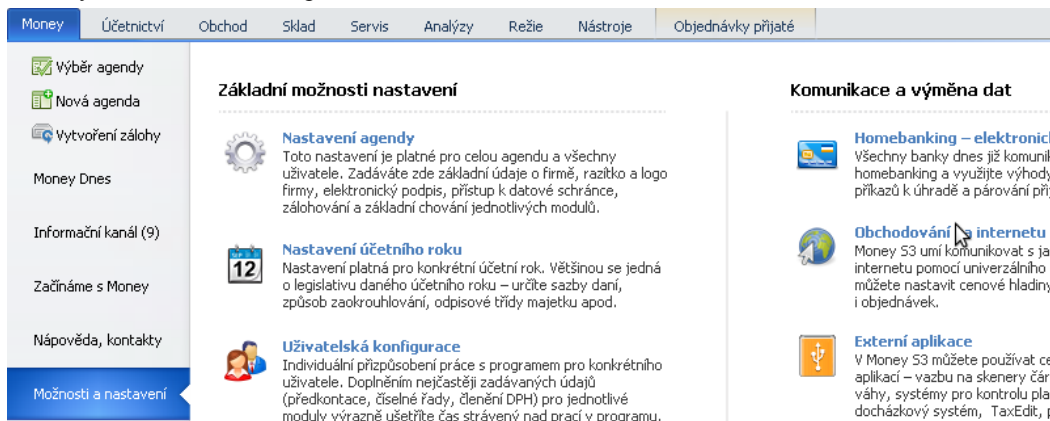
Money | Účetnictví | Obchod | Sklad | Servis | Analýzy | Režie | Nástroje | Objednávky přijaté

Výběr agendy
Nová agenda
Vytvoření zálohy
Money Dnes
Informační kanál (9)
Začínáme s Money
Nápověda, kontakty
Možnosti a nastavení

Základní možnosti nastavení

Nastavení agendy
Toto nastavení je platné pro celou agendu a všechny uživatele. Zadáváte zde základní údaje o firmě, razítko a logo firmy, elektronický podpis, přístup k datové schránce, zálohování a základní chování jednotlivých modulů.

12

Nastavení účetního roku
Nastavení platná pro konkrétní účetní rok. Většinou se jedná o legislativu daného účetního roku – určíte sazby daní, způsob zaokrouhlování, odpisové třídy majetku apod.

Uživatelská konfigurace
Individuální přizpůsobení práce s programem pro konkrétního uživatele. Doplněním nejčastěji zadávaných údajů (předkontace, číselné řady, členění DPH) pro jednotlivé moduly výrazně ušetříte čas strávený nad prací v programu.

Komunikace a výměna dat

Homebanking – elektronick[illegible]
Všechny banky dnes již komunik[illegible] homebanking a využijte výhody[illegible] příkazů k úhradě a párování př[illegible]

Obchodování na internetu
Money S3 umí komunikovat s ja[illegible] internetu pomocí univerzálního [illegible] můžete nastavit cenové hladiny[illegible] i objednávek.

Externí aplikace
V Money S3 můžete používat ce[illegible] aplikací – vazbu na skenery čár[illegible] váhy, systémy pro kontrolu pla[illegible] docházkový systém, TaxEdit, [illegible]